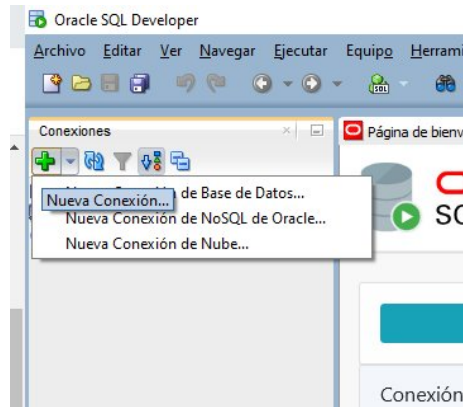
Oracle SQL Developer

Archivo Editar Ver Navegar Ejecutar Equipo Herrami

Conexiones

Página de bienv

Nueva Conexión...

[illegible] de Base de Datos...

Nueva Conexión de NoSQL de Oracle...

Nueva Conexión de Nube...

SQL

SC

Conexión